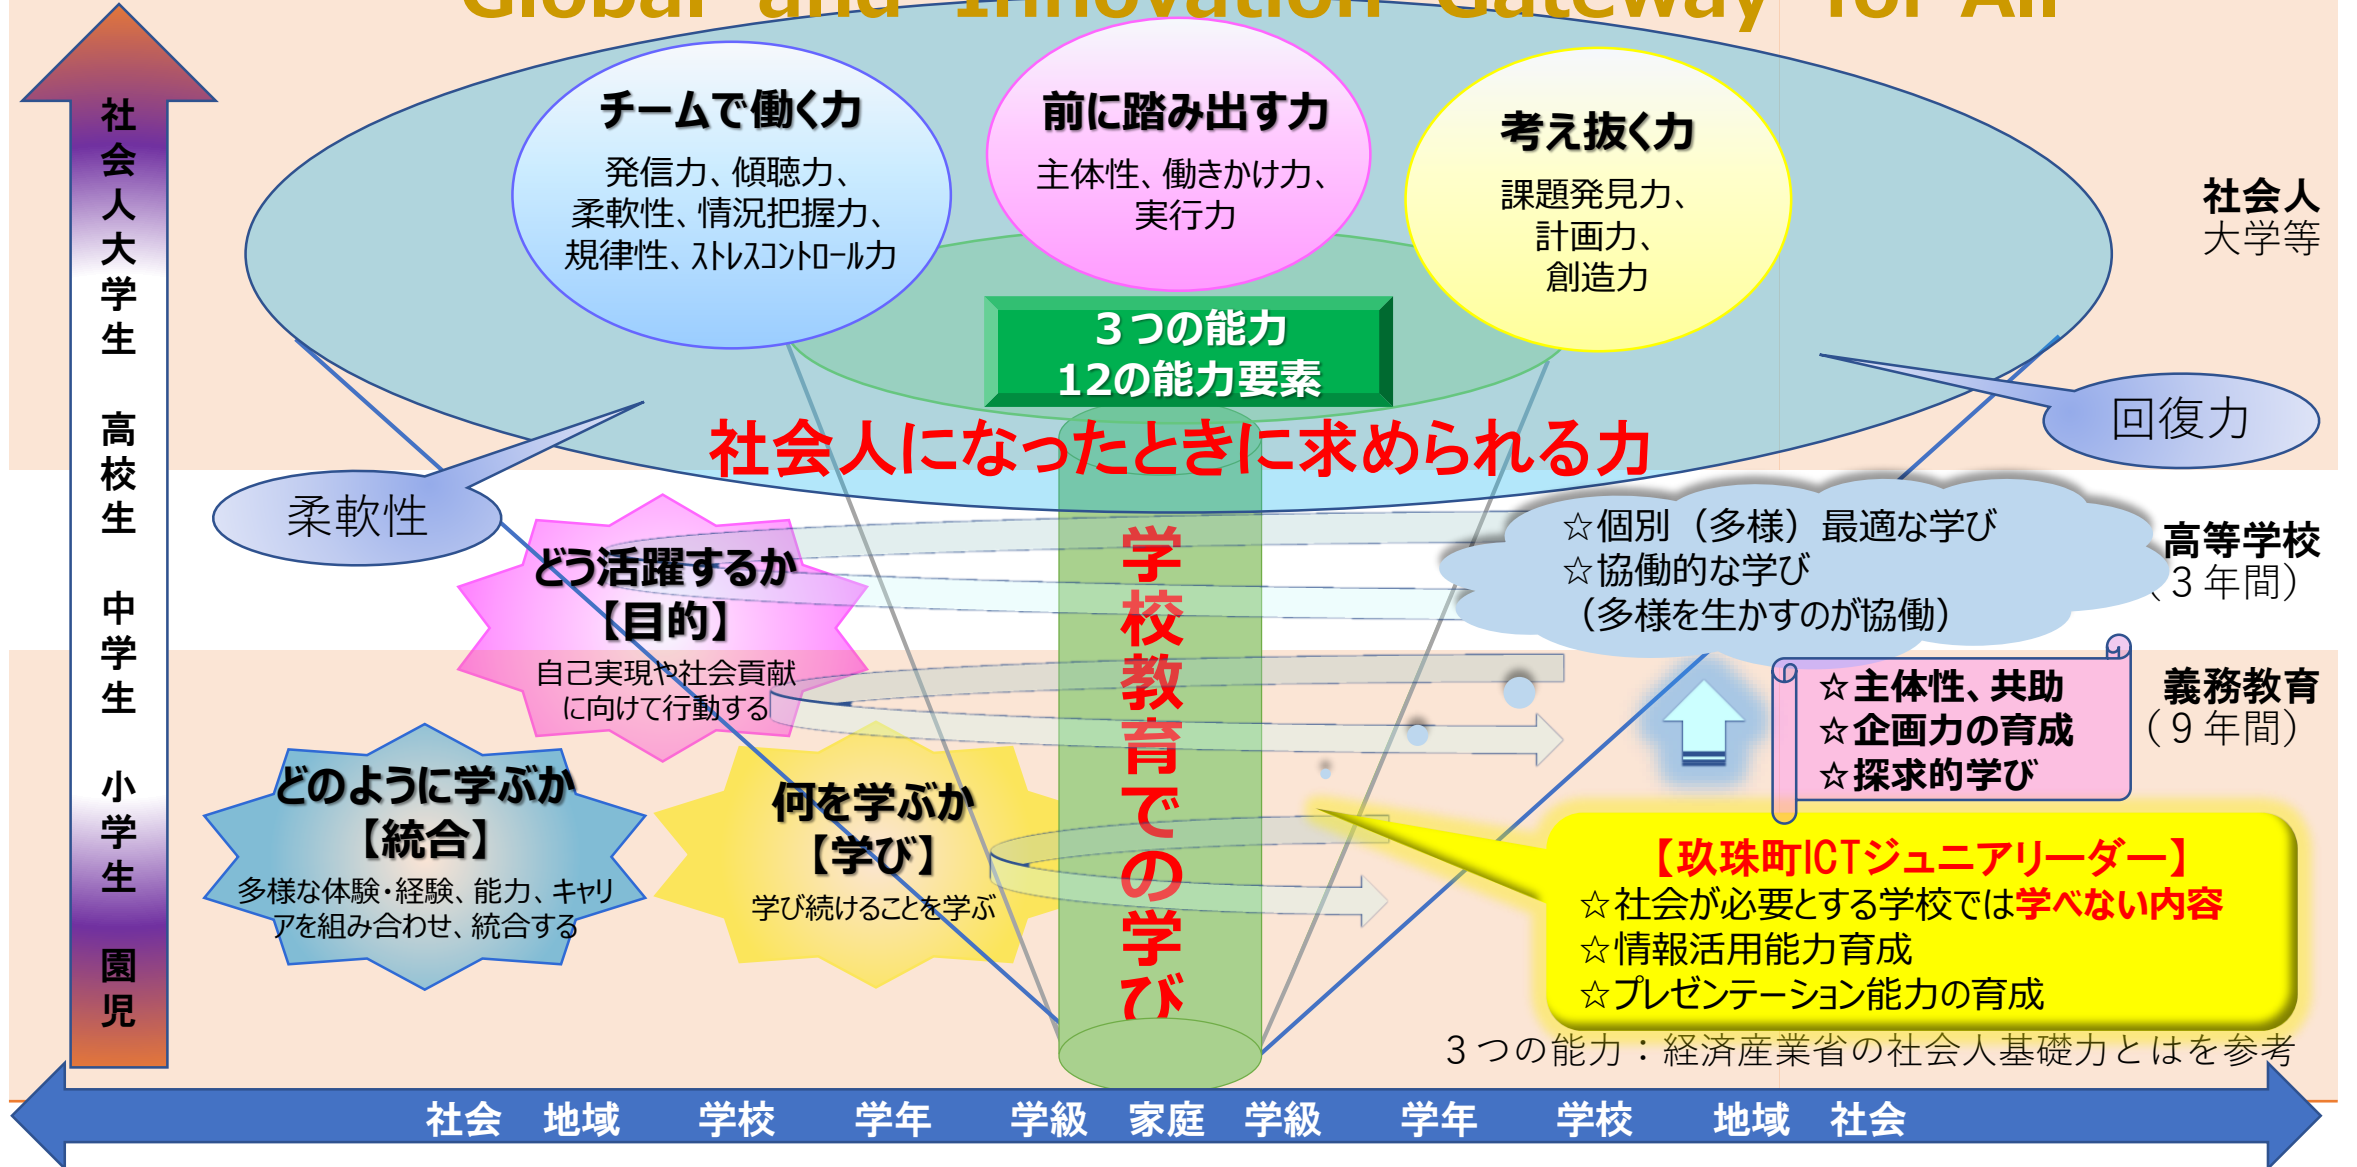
Global and Innovation Gateway for All

社会人大学生　高校生　中学生　小学生　園児

チームで働く力
発信力、傾聴力、柔軟性、情況把握力、規律性、ストレスコントロール力

前に踏み出す力
主体性、働きかけ力、実行力

考え抜く力
課題発見力、計画力、創造力

社会人
大学等

3つの能力
12の能力要素

社会人になったときに求められる力

回復力

柔軟性

学校教育での学び

どう活躍するか
【目的】
自己実現や社会貢献に向けて行動する

☆個別（多様）最適な学び
☆協働的な学び
（多様を生かすのが協働）

高等学校
（3年間）

☆主体性、共助
☆企画力の育成
☆探求的学び

義務教育
（9年間）

どのように学ぶか
【統合】
多様な体験・経験、能力、キャリアを組み合わせ、統合する

何を学ぶか
【学び】
学び続けることを学ぶ

【玖珠町ICTジュニアリーダー】
☆社会が必要とする学校では学べない内容
☆情報活用能力育成
☆プレゼンテーション能力の育成

3つの能力：経済産業省の社会人基礎力とはを参考

社会　地域　学校　学年　学級　家庭　学級　学年　学校　地域　社会